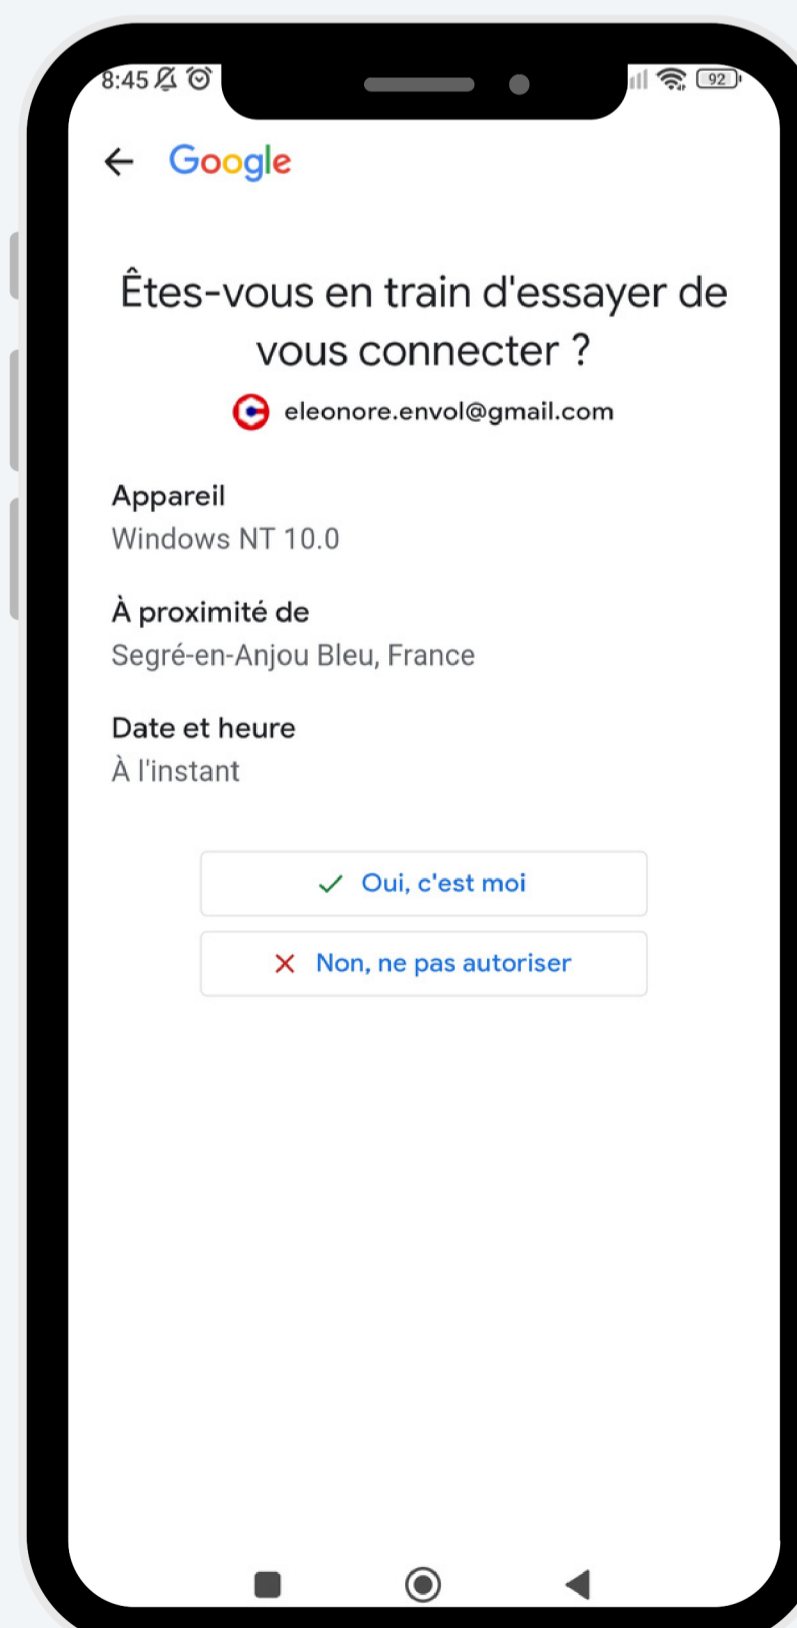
8:45

92

Google

Êtes-vous en train d'essayer de vous connecter ?

eleonore.envol@gmail.com

Appareil
Windows NT 10.0

À proximité de
Segré-en-Anjou Bleu, France

Date et heure
À l'instant

Oui, c'est moi

Non, ne pas autoriser